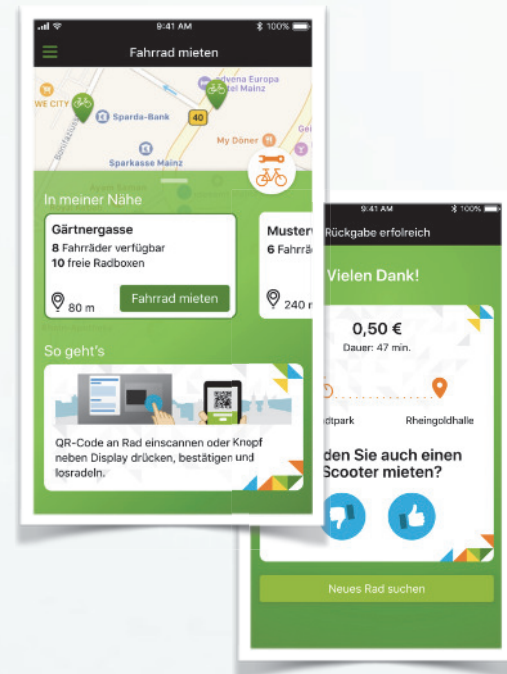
9:41 AM
100%
Fahrrad mieten
WE CITY
Sparda-Bank
40
advena Europa
tel Mainz
My Döner
Gei
Sparkasse Mainz
In meiner Nähe
Gärtnergasse
8 Fahrräder verfügbar
10 freie Radboxen
80 m
Fahrrad mieten
Muster
6 Fahrr
240 m
So geht's
QR-Code an Rad einscannen oder Knopf neben Display drücken, bestätigen und losradeln.

9:41 AM
100%
Rückgabe erfolgreich
Vielen Dank!
0,50 €
Dauer: 47 min.
dtpark
Rheingoldhalle
den Sie auch einen Scooter mieten?
Neues Rad suchen